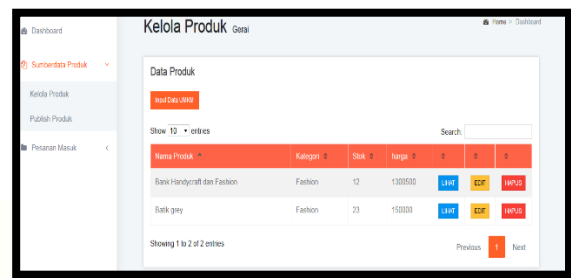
Dashboard
Sumberdata Produk
Kelola Produk
Publish Produk
Pesanan Masuk

Kelola Produk Gerai

Home > Dashboard

Data Produk

Input Data UMKM

Show 10 entries

Search

| Nama Produk | Kategori | Stok | harga | | | |
|---|---|---|---|---|---|---|
| Batik Handycraft dan Fashion | Fashion | 12 | 1300500 | LIHAT | EDIT | HAPUS |
| Batik grey | Fashion | 23 | 150000 | LIHAT | EDIT | HAPUS |

Showing 1 to 2 of 2 entries

Previous 1 Next